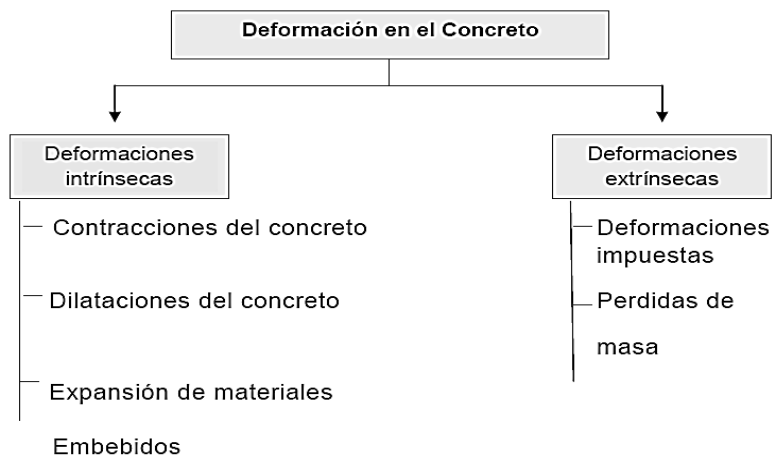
Deformación en el Concreto

Deformaciones intrínsecas

Contracciones del concreto

Dilataciones del concreto

Expansión de materiales

Embebidos

Deformaciones extrínsecas

Deformaciones impuestas

Perdidas de

masa